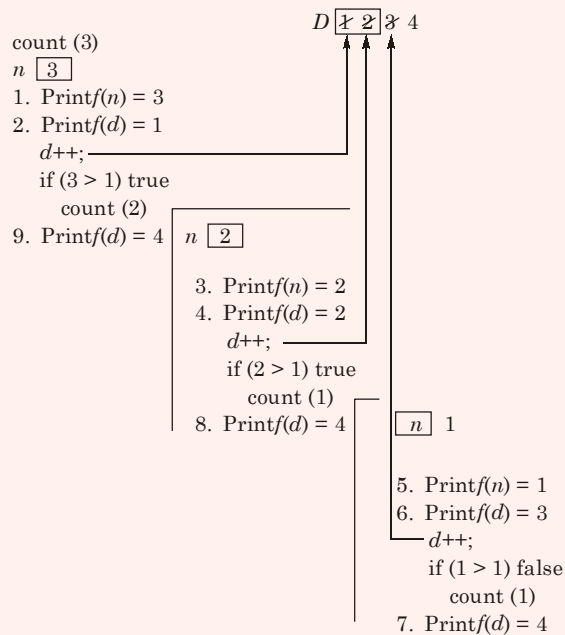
D 1 2 3 4

count (3)

n 3

1. Printf(n) = 3

2. Printf(d) = 1

d++;

if (3 > 1) true

count (2)

9. Printf(d) = 4

n 2

3. Printf(n) = 2

4. Printf(d) = 2

d++;

if (2 > 1) true

count (1)

8. Printf(d) = 4

n 1

5. Printf(n) = 1

6. Printf(d) = 3

d++;

if (1 > 1) false

count (1)

7. Printf(d) = 4